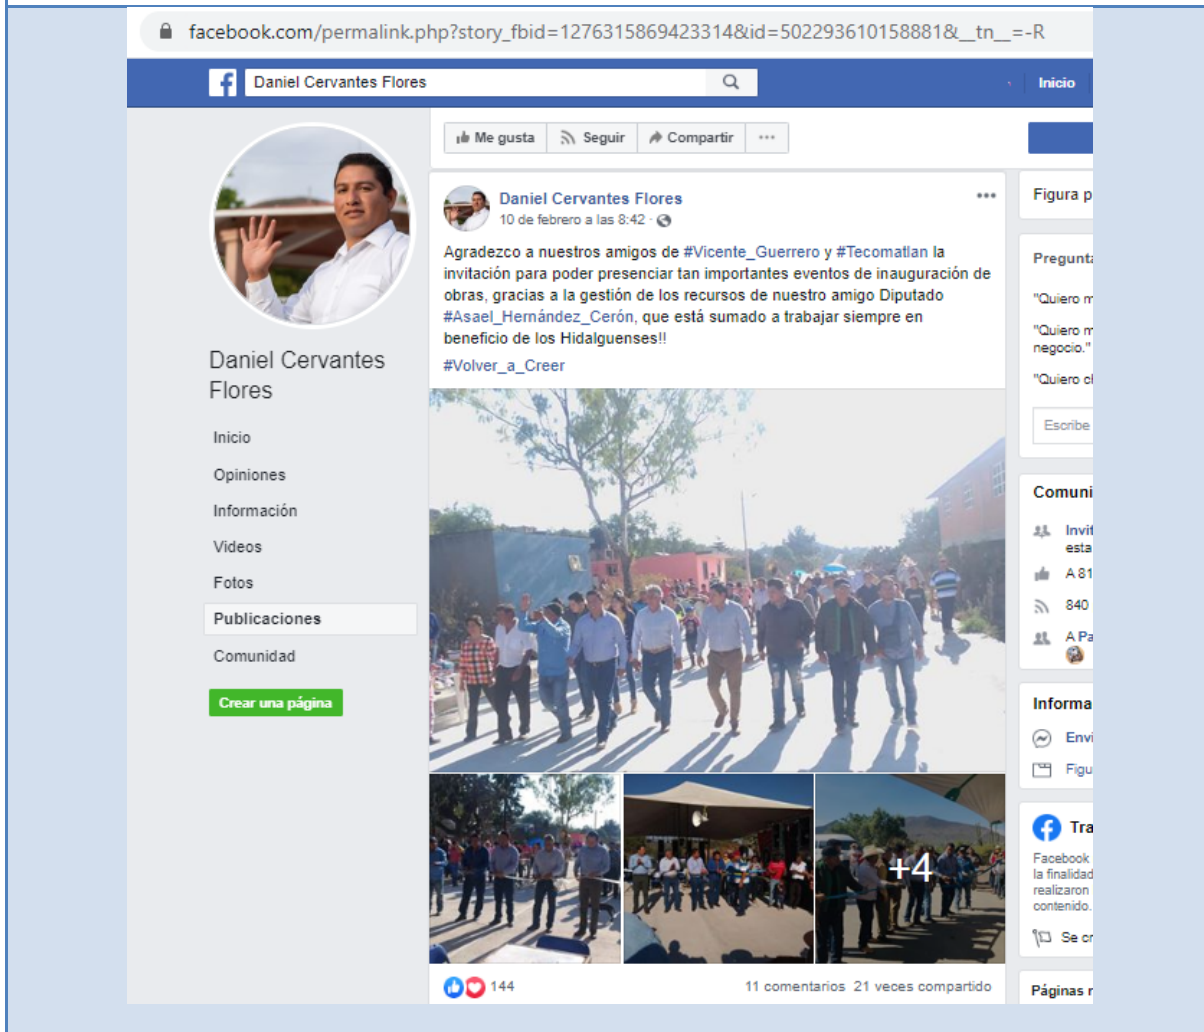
facebook.com/permalink.php?story_fbid=1276315869423314&id=502293610158881&__tn__=-R

Daniel Cervantes Flores

Inicio

Me gusta Seguir Compartir ···

Daniel Cervantes Flores

Inicio
Opiniones
Información
Videos
Fotos
Publicaciones
Comunidad

Crear una página

Daniel Cervantes Flores
10 de febrero a las 8:42 ·

Agradezco a nuestros amigos de #Vicente_Guerrero y #Tecomatlan la invitación para poder presenciar tan importantes eventos de inauguración de obras, gracias a la gestión de los recursos de nuestro amigo Diputado #Asael_Hernández_Cerón, que está sumado a trabajar siempre en beneficio de los Hidalguenses!!

#Volver_a_Creer

+4

144

11 comentarios 21 veces compartido

Figura p

Pregunta

"Quiero m

"Quiero m negocio."

"Quiero c

Escribe

Comuni

Invit esta

A 81

840

A Pa

Informa

Envi

Figu

Tra

Facebook la finalidad realizaron contenido.

Se cr

Páginas r